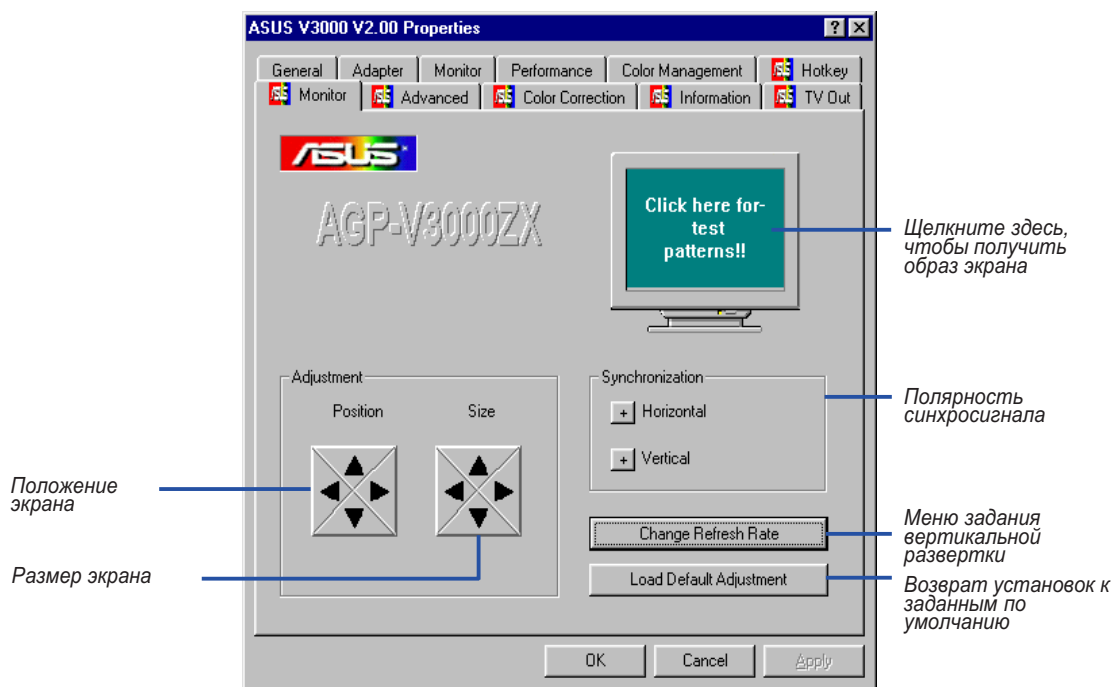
ASUS V3000 V2.00 Properties

?

General | Adapter | Monitor | Performance | Color Management | Hotkey

Monitor | Advanced | Color Correction | Information | TV Out

ASUS

AGP-V3000ZX

Click here for-test patterns!!

Щелкните здесь, чтобы получить образ экрана

Adjustment

Position

Size

Synchronization

+ Horizontal

+ Vertical

Полярность синхросигнала

Положение экрана

Размер экрана

Change Refresh Rate

Меню задания вертикальной развертки

Load Default Adjustment

Возврат установок к заданным по умолчанию

OK

Cancel

Apply